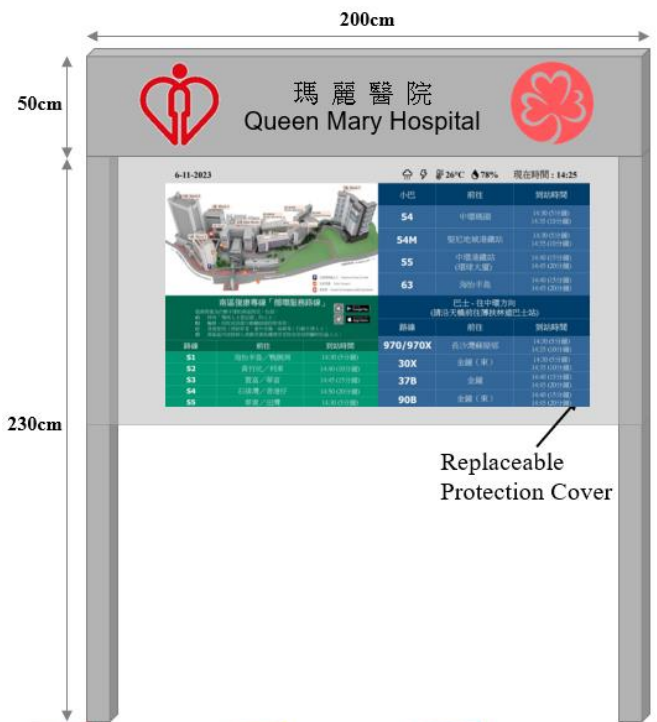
200cm

50cm

瑪麗醫院
Queen Mary Hospital

230cm

6-11-2023

26°C 78% 現在時間：14:25

| 小巴 | 前往 | 到站時間 |
|---|---|---|
| 54 | 中環碼頭 | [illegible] |
| 54M | 堅尼地城港鐵站 | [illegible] |
| 55 | 中環港鐵站 (環球大廈) | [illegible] |
| 63 | 海怡半島 | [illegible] |

巴士 - 往中環方向
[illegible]

| 路線 | 前往 | 到站時間 |
|---|---|---|
| 970/970X | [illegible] | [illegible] |
| 30X | 金鐘（東） | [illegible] |
| 37B | 金鐘 | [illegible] |
| 90B | 金鐘（東） | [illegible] |

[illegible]

| 路線 | 前往 | 到站時間 |
|---|---|---|
| S1 | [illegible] | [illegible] |
| S2 | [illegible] | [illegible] |
| S3 | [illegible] | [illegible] |
| S4 | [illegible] | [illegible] |
| S5 | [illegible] | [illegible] |

Replaceable Protection Cover